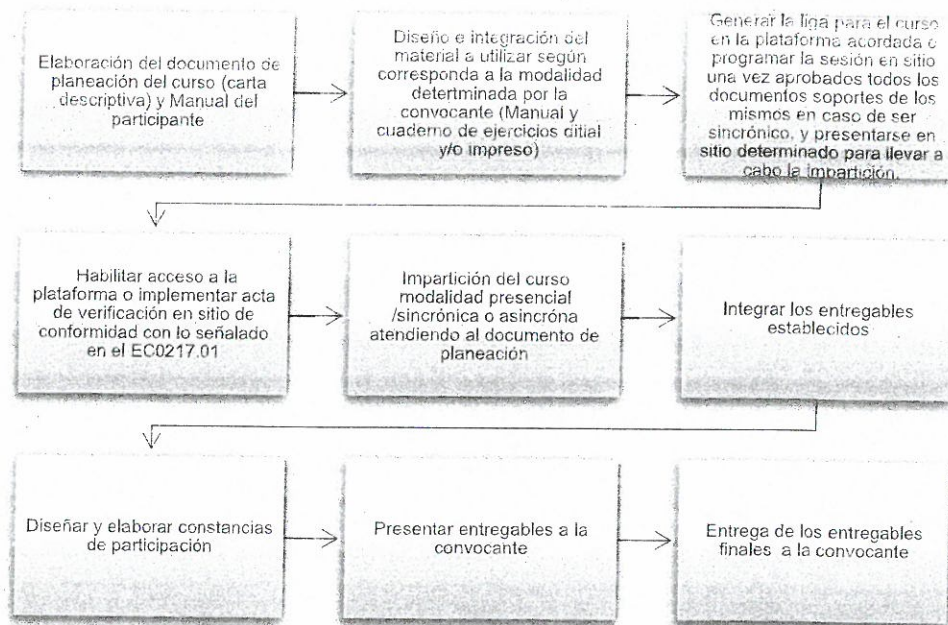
Elaboración del documento de planeación del curso (carta descriptiva) y Manual del participante

Diseño e integración del material a utilizar según corresponda a la modalidad determinada por la convocante (Manual y cuaderno de ejercicios citial y/o impreso)

Generar la liga para el curso en la plataforma acordada o programar la sesión en sitio una vez aprobados todos los documentos soportes de los mismos en caso de ser sincrónico, y presentarse en sitio determinado para llevar a cabo la impartición.

Habilitar acceso a la plataforma o implementar acta de verificación en sitio de conformidad con lo señalado en el EC0217.01

Impartición del curso modalidad presencial /sincrónica o asincróna atendiendo al documento de planeación

Integrar los entregables establecidos

Diseñar y elaborar constancias de participación

Presentar entregables a la convocante

Entrega de los entregables finales a la convocante